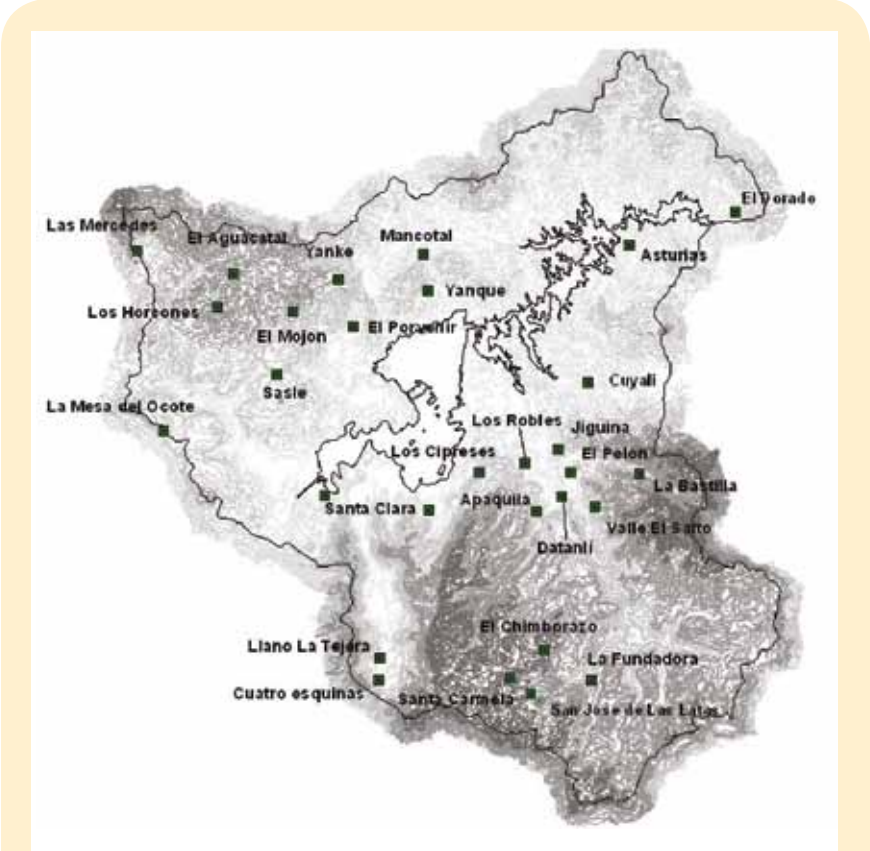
El Dorado
Las Mercedes
El Aguacatal
Yanke
Mancotal
Asturias
Yanque
Los Horcones
El Mojon
El Porvenir
Sasle
Cuyali
La Mesa del Ocote
Los Robles
Jiguina
Los Cipreses
El Pelon
La Bastilla
Santa Clara
Apaquila
Valle El Sarto
Datanlí
El Chimborazo
Llano La Tejera
La Fundadora
Cuatro esquinas
Santa Carmela
San Jose de Las Latas